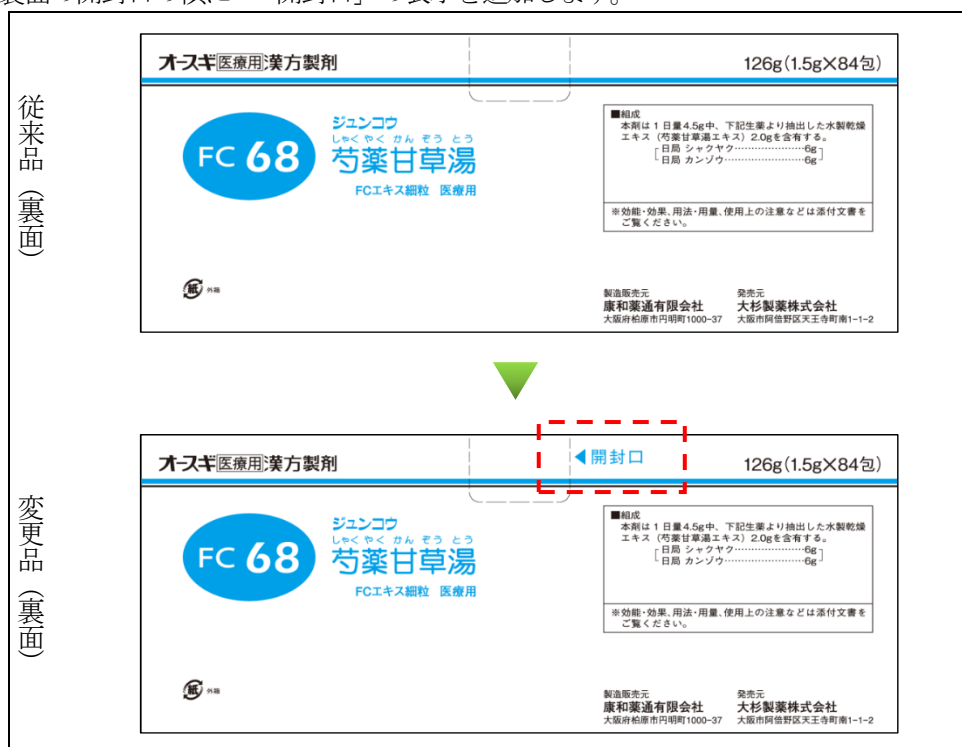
裏面の開封口の横に「◀開封口」の表示を追加します。

従来品（裏面）

オースギ 医療用 漢方製剤

126g（1.5g×84包）

FC 68

ジュンコウ

しゃくやくかんぞうとう

芍薬甘草湯

FCエキス細粒 医療用

■組成

本剤は１日量4.5g中、下記生薬より抽出した水製乾燥エキス（芍薬甘草湯エキス）2.0gを含有する。

日局 シャクヤク……………………6g

日局 カンゾウ……………………6g

※効能・効果、用法・用量、使用上の注意などは添付文書をご覧ください。

紙 外箱

製造販売元

康和薬通有限会社

大阪府柏原市円明町1000-37

発売元

大杉製薬株式会社

大阪市阿倍野区天王寺町南1-1-2

変更品（裏面）

オースギ 医療用 漢方製剤

◀開封口

126g（1.5g×84包）

FC 68

ジュンコウ

しゃくやくかんぞうとう

芍薬甘草湯

FCエキス細粒 医療用

■組成

本剤は１日量4.5g中、下記生薬より抽出した水製乾燥エキス（芍薬甘草湯エキス）2.0gを含有する。

日局 シャクヤク……………………6g

日局 カンゾウ……………………6g

※効能・効果、用法・用量、使用上の注意などは添付文書をご覧ください。

紙 外箱

製造販売元

康和薬通有限会社

大阪府柏原市円明町1000-37

発売元

大杉製薬株式会社

大阪市阿倍野区天王寺町南1-1-2